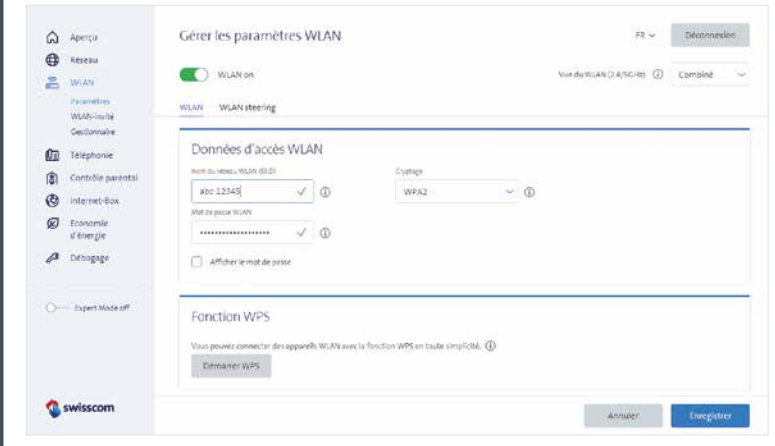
Aperçu
Réseau
WLAN
Paramètres
WLAN-invité
Gestionnaire
Téléphonie
Contrôle parental
Internet-Box
Economie d'énergie
Débogage

Expert Mode off

swisscom

Gérer les paramètres WLAN

FR

Déconnexion

WLAN on

Vue du WLAN (2.4/5GHz)

Combiné

WLAN
WLAN steering

Données d'accès WLAN

Nom du réseau WLAN (SSID)

abc 12345

Cryptage

WPA2

Mot de passe WLAN

••••••••••••••••••••

Afficher le mot de passe

Fonction WPS

Vous pouvez connecter des appareils WLAN avec la fonction WPS en toute simplicité.

Démarrer WPS

Annuler

Enregistrer